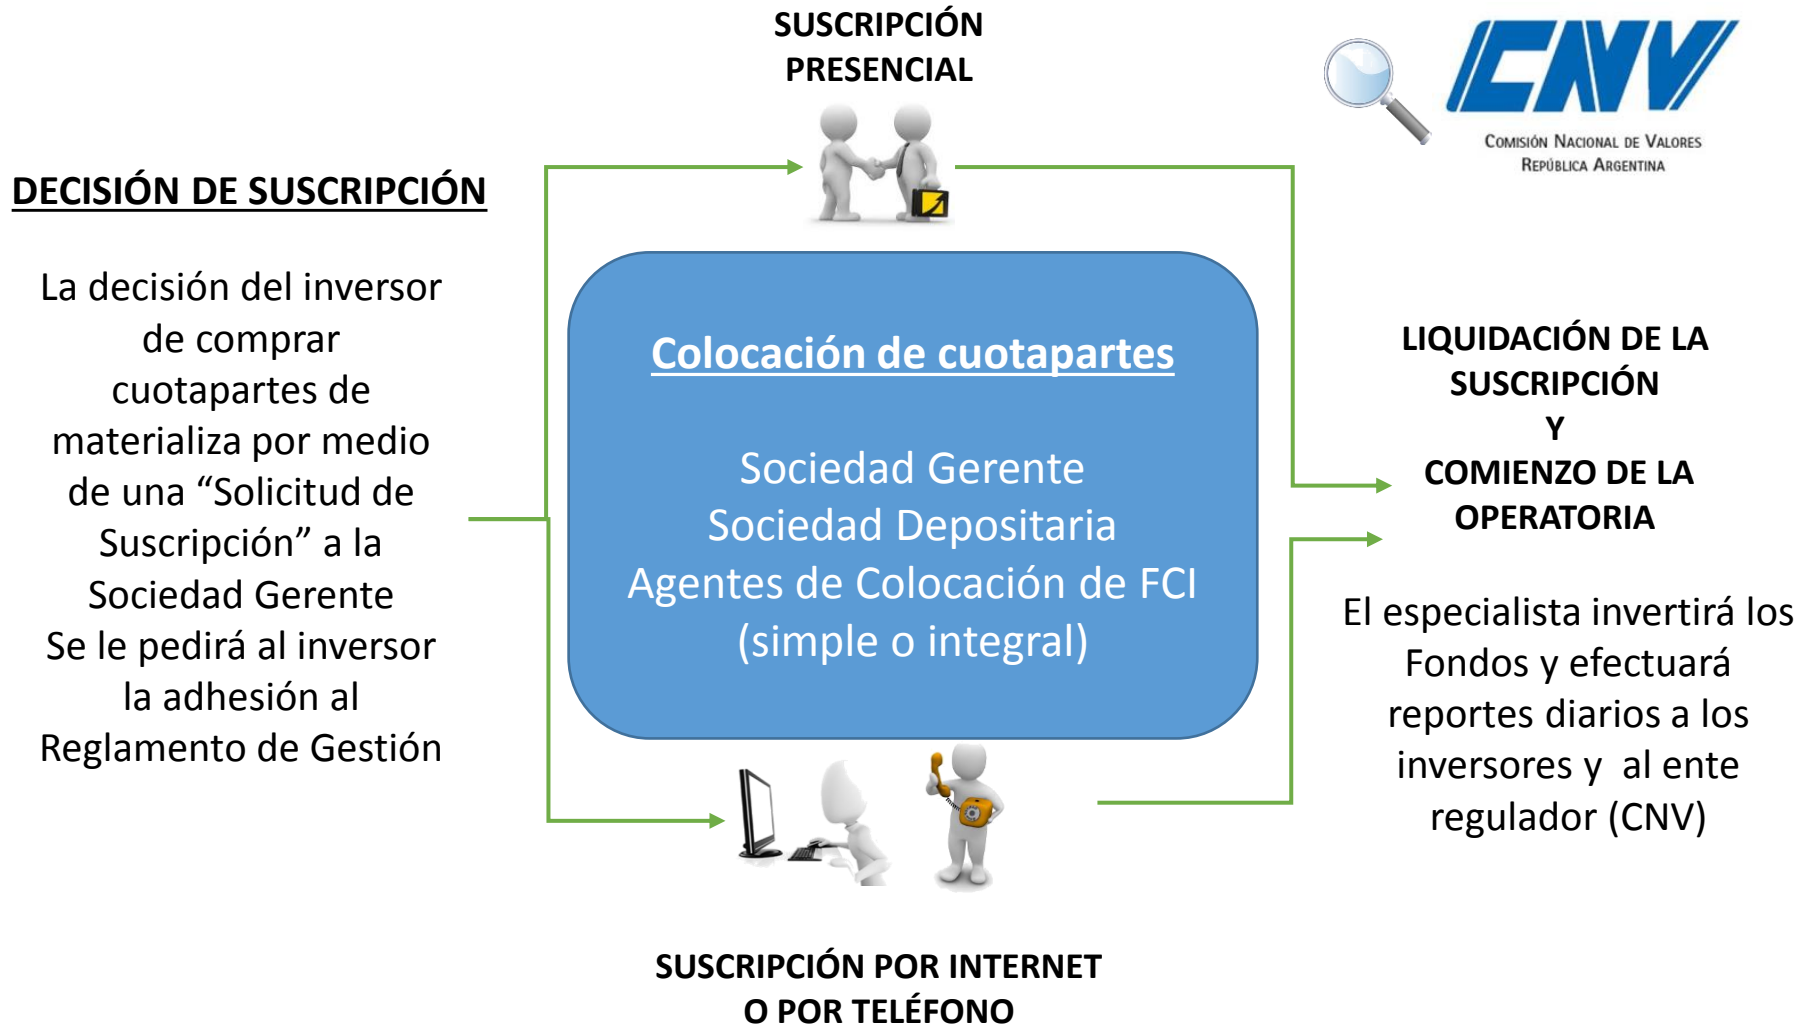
SUSCRIPCIÓN PRESENCIAL

CNV
Comisión Nacional de Valores
República Argentina

DECISIÓN DE SUSCRIPCIÓN

La decisión del inversor de comprar cuotapartes de materializa por medio de una “Solicitud de Suscripción” a la Sociedad Gerente
Se le pedirá al inversor la adhesión al Reglamento de Gestión

Colocación de cuotapartes

Sociedad Gerente
Sociedad Depositaria
Agentes de Colocación de FCI (simple o integral)

LIQUIDACIÓN DE LA SUSCRIPCIÓN
Y
COMIENZO DE LA OPERATORIA

El especialista invertirá los Fondos y efectuará reportes diarios a los inversores y al ente regulador (CNV)

SUSCRIPCIÓN POR INTERNET O POR TELÉFONO